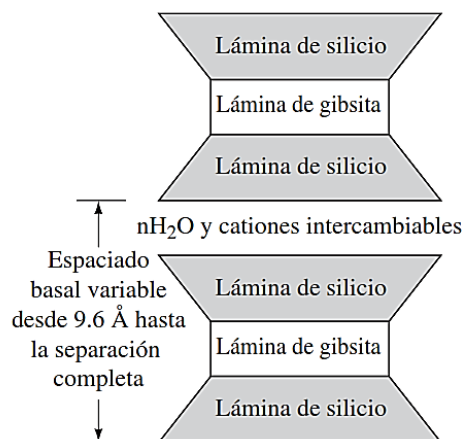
Lámina de silicio

Lámina de gibsita

Lámina de silicio

$nH_2O$ y cationes intercambiables

Espaciado basal variable desde 9.6 Å hasta la separación completa

Lámina de silicio

Lámina de gibsita

Lámina de silicio